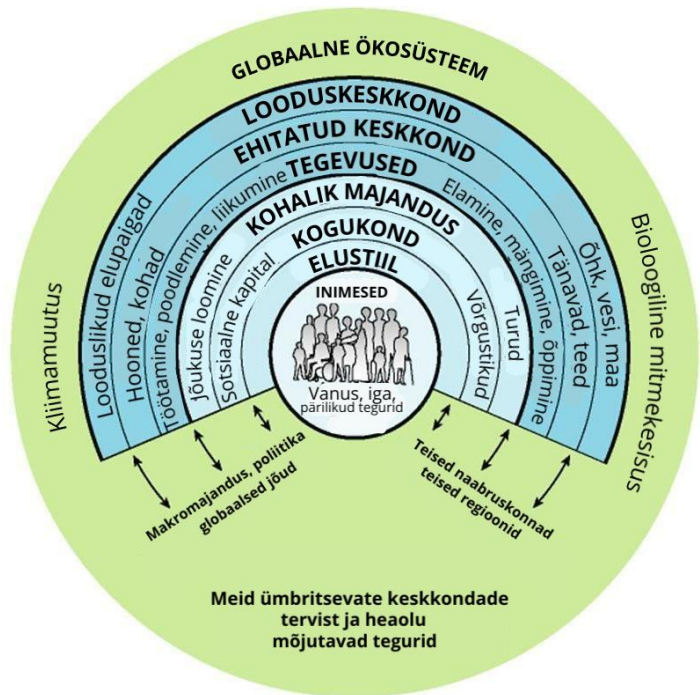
GLOBAALNE ÖKOSÜSTEEM

LOODUSKESKKOND

EHITATUD KESKKOND

TEGEVUSED

KOHALIK MAJANDUS

KOGUKOND

ELUSTIIL

INIMESED

Vanus, iga, pärilikud tegurid

Looduslikud elupaigad

Hooned, kohad

Töötamine, poodlemine, liikumine

Jõukuse loomine

Sotsiaalne kapital

Võrgustikud

Turud

Elamine, mängimine, õppimine

Tänavad, teed

Õhk, vesi, maa

Kliimamuutus

Bioloogiline mitmekesisus

Makromajandus, poliitika globaalsed jõud

Teised naabruskonnad teised regioonid

Meid ümbritsevate keskkondade tervist ja heaolu mõjutavad tegurid